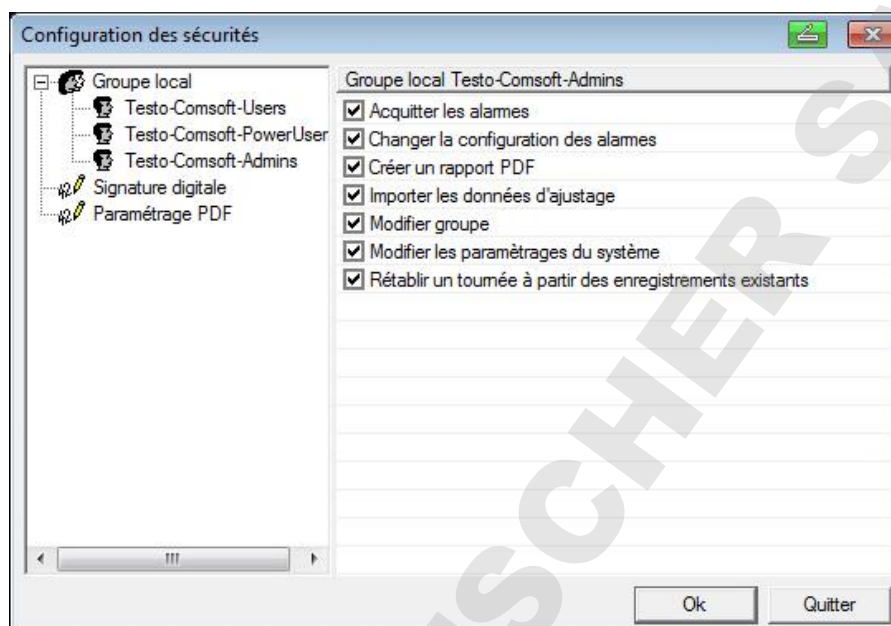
Configuration des sécurités

Groupe local
Testo-Comsoft-Users
Testo-Comsoft-PowerUser
Testo-Comsoft-Admins
Signature digitale
Paramétrage PDF

Groupe local Testo-Comsoft-Admins

☑ Acquitter les alarmes
☑ Changer la configuration des alarmes
☑ Créer un rapport PDF
☑ Importer les données d'ajustage
☑ Modifier groupe
☑ Modifier les paramètrages du système
☑ Rétablir un tournée à partir des enregistrements existants

Ok
Quitter